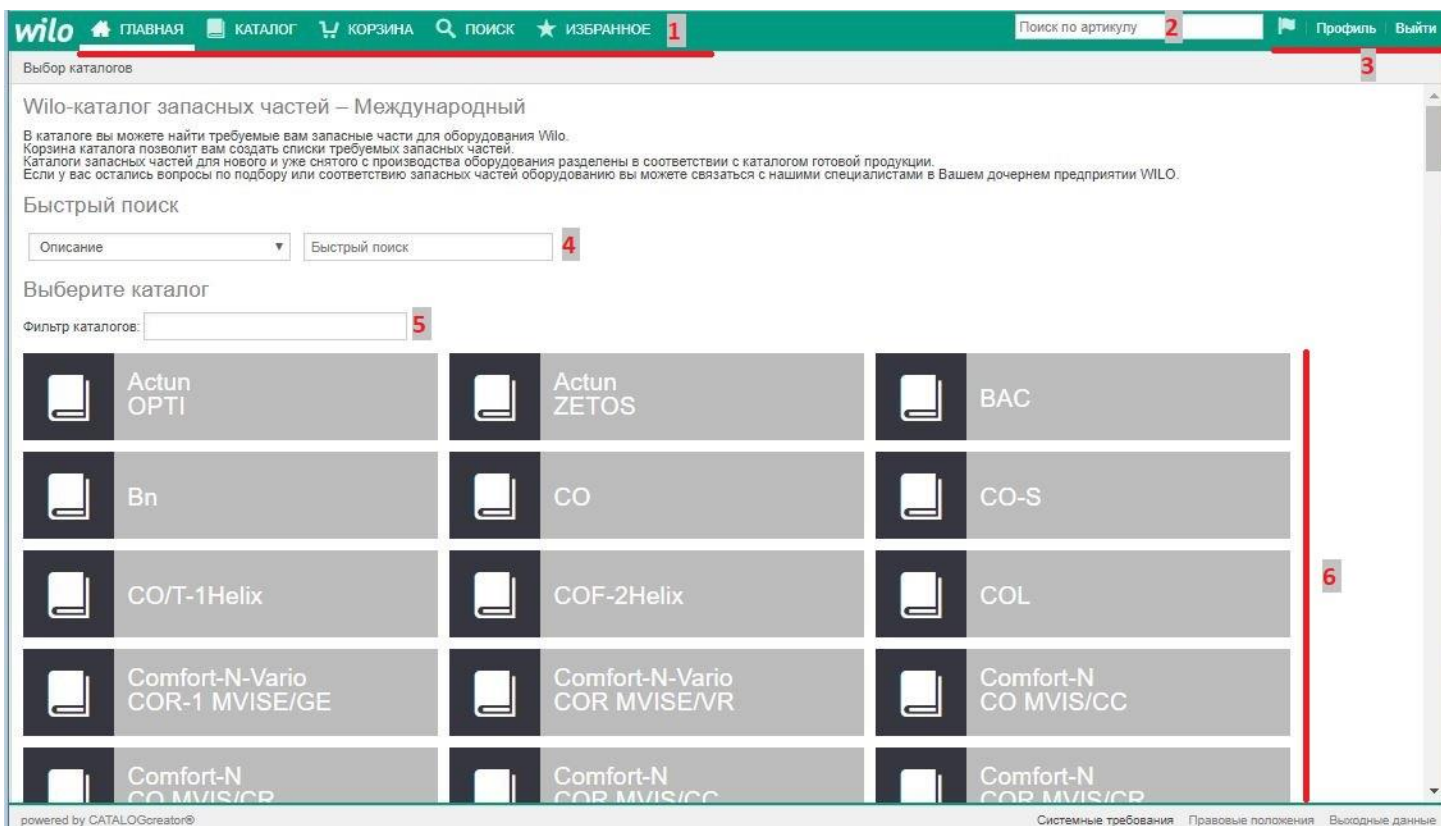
wilo ГЛАВНАЯ КАТАЛОГ КОРЗИНА ПОИСК ИЗБРАННОЕ 1

Поиск по артикулу 2

Профиль Выйти

3

Выбор каталогов

Wilo-каталог запасных частей – Международный

В каталоге вы можете найти требуемые вам запасные части для оборудования Wilo.
Корзина каталога позволит вам создать списки требуемых запасных частей.
Каталоги запасных частей для нового и уже снятого с производства оборудования разделены в соответствии с каталогом готовой продукции.
Если у вас остались вопросы по подбору или соответствию запасных частей оборудованию вы можете связаться с нашими специалистами в Вашем дочернем предприятии WILO.

Быстрый поиск

Описание

Быстрый поиск 4

Выберите каталог

Фильтр каталогов: 5

Actun OPTI

Actun ZETOS

BAC

Bn

CO

CO-S

CO/T-1Helix

COF-2Helix

COL

6

Comfort-N-Vario COR-1 MVISE/GE

Comfort-N-Vario COR MVISE/VR

Comfort-N CO MVIS/CC

Comfort-N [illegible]

Comfort-N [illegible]

Comfort-N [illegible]

powered by CATALOGcreator®

Системные требования Правовые положения Выходные данные